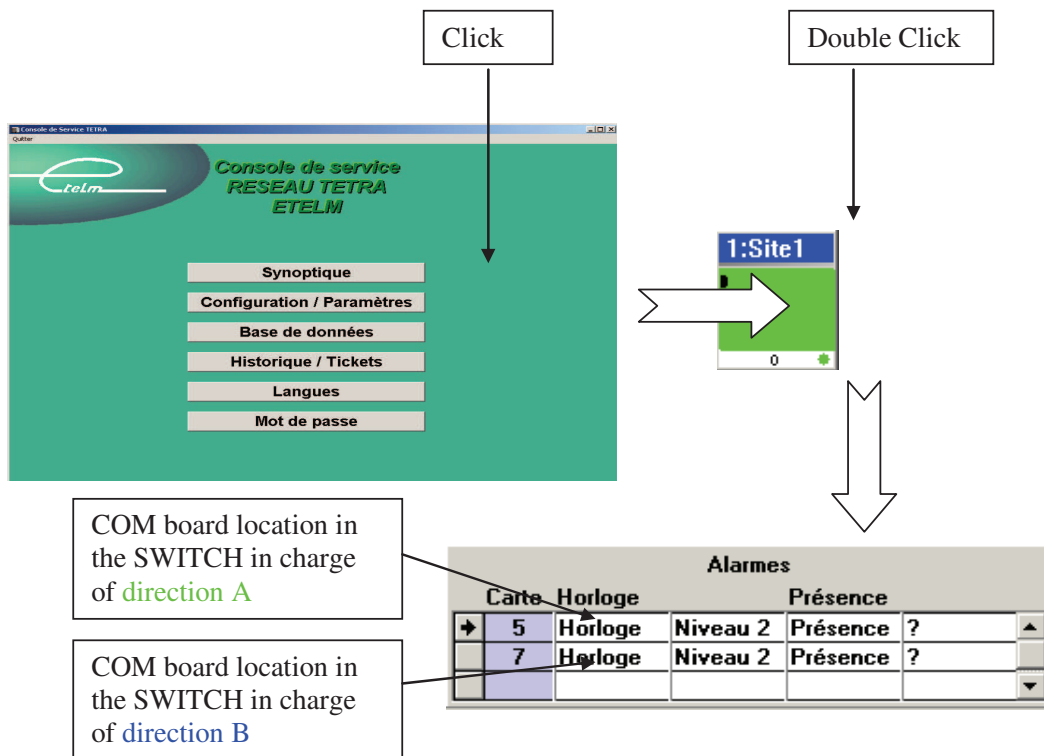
Click

Double Click

Console de Service TETRA
Quitter

etelm

Console de service
RESEAU TETRA
ETELM

Synoptique
Configuration / Paramètres
Base de données
Historique / Tickets
Langues
Mot de passe

1:Site1

0

COM board location in the SWITCH in charge of direction A

COM board location in the SWITCH in charge of direction B

Alarmes

| | Carte | Horloge | | Présence | |
|---|---|---|---|---|---|
| ➜ | 5 | Horloge | Niveau 2 | Présence | ? |
| | 7 | Horloge | Niveau 2 | Présence | ? |
| | | | | | |